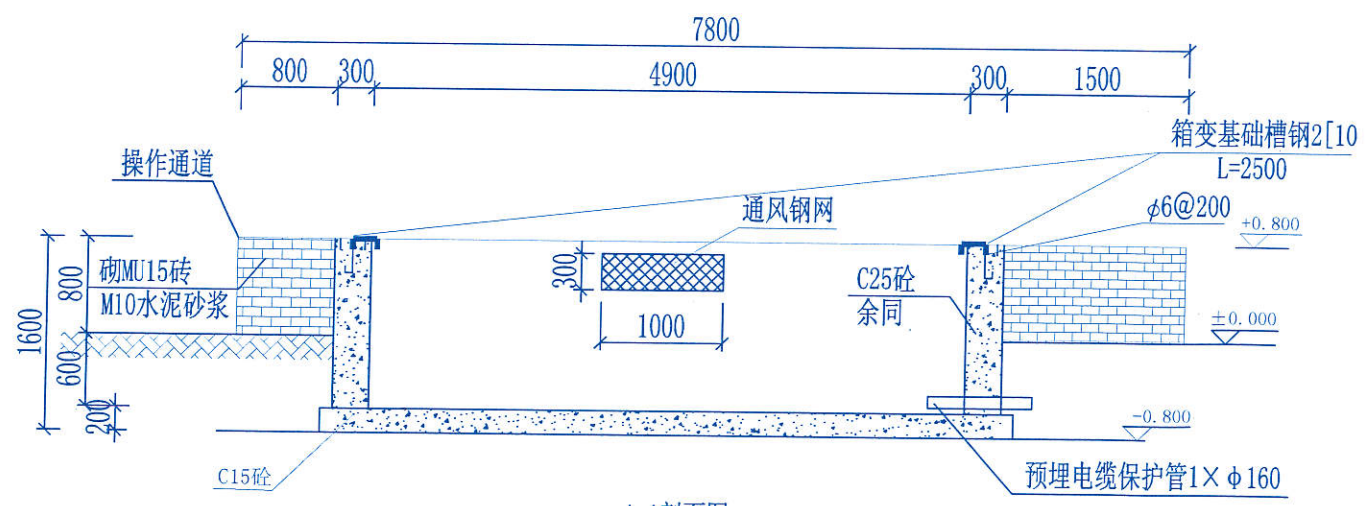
7800

800 300 4900 300 1500

箱变基础槽钢2[10

L=2500

操作通道

通风钢网

$\phi6@200$

+0.800

300

C25砼

余同

砌MU15砖

M10水泥砂浆

1000

±0.000

1600

800

600

200

-0.800

C15砼

预埋电缆保护管1×$\phi$160

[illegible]剖面图